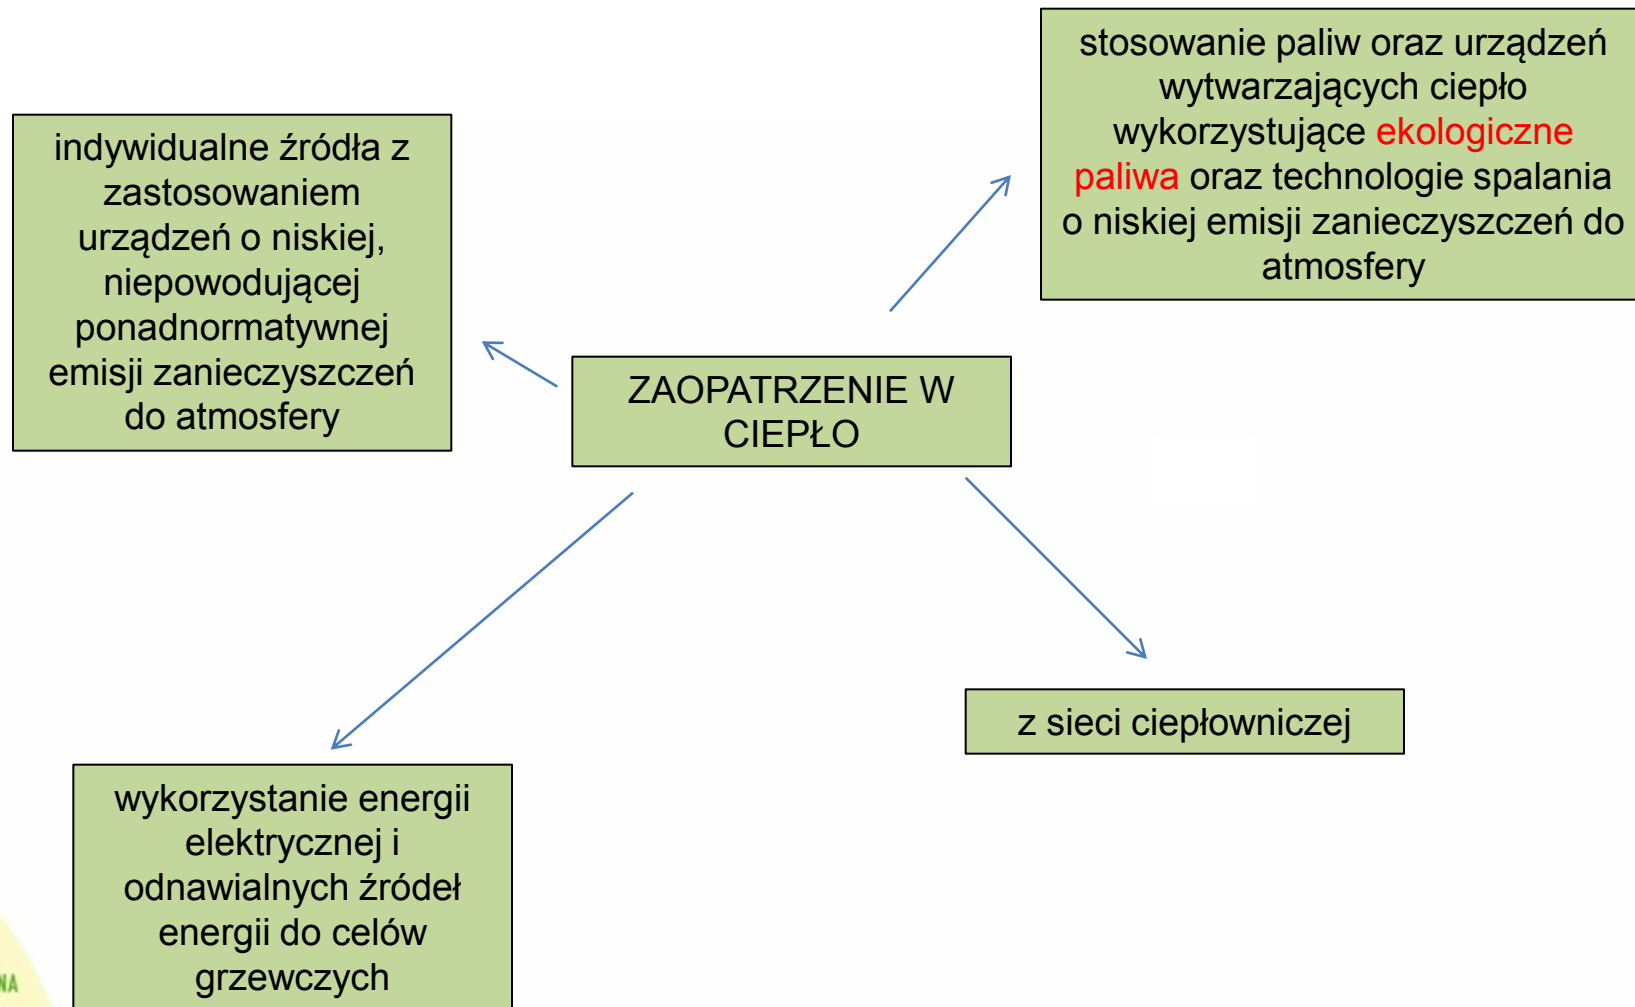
ZAOPATRZENIE W CIEPŁO

indywidualne źródła z zastosowaniem urządzeń o niskiej, niepowodującej ponadnormatywnej emisji zanieczyszczeń do atmosfery

stosowanie paliw oraz urządzeń wytwarzających ciepło wykorzystujące ekologiczne paliwa oraz technologie spalania o niskiej emisji zanieczyszczeń do atmosfery

wykorzystanie energii elektrycznej i odnawialnych źródeł energii do celów grzewczych

z sieci ciepłowniczej

NA